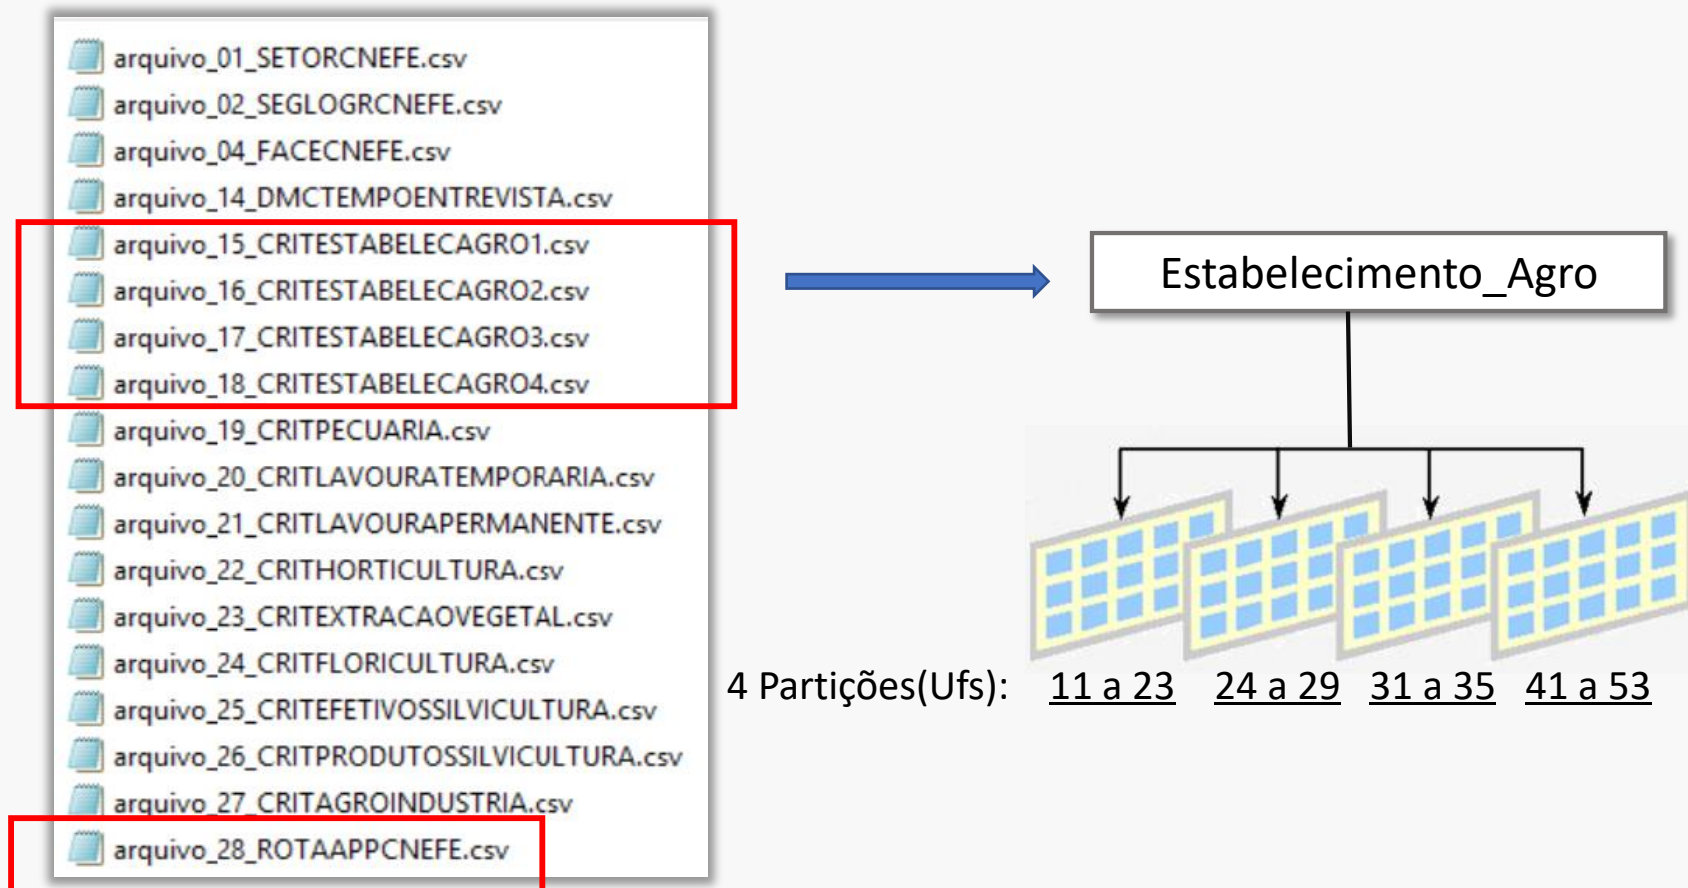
arquivo_01_SETORCNEFE.csv
arquivo_02_SEGLOGRCNEFE.csv
arquivo_04_FACECNEFE.csv
arquivo_14_DMCTEMPOENTREVISTA.csv
arquivo_15_CRITESTABELECAGRO1.csv
arquivo_16_CRITESTABELECAGRO2.csv
arquivo_17_CRITESTABELECAGRO3.csv
arquivo_18_CRITESTABELECAGRO4.csv
arquivo_19_CRITPECUARIA.csv
arquivo_20_CRITLAVOURATEMPORARIA.csv
arquivo_21_CRITLAVOURAPERMANENTE.csv
arquivo_22_CRITHORTICULTURA.csv
arquivo_23_CRITEXTRACAOVEGETAL.csv
arquivo_24_CRITFLORICULTURA.csv
arquivo_25_CRITEFETIVOSSILVICULTURA.csv
arquivo_26_CRITPRODUTOSSILVICULTURA.csv
arquivo_27_CRITAGROINDUSTRIA.csv
arquivo_28_ROTAAPPCNEFE.csv

Estabelecimento_Agro

4 Partições(Ufs): 11 a 23 24 a 29 31 a 35 41 a 53